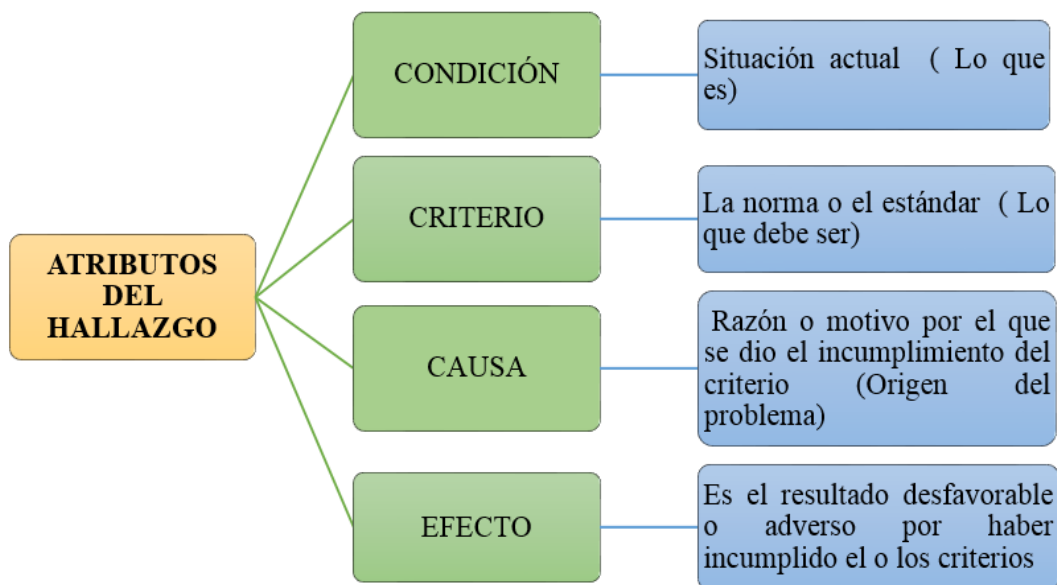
ATRIBUTOS DEL HALLAZGO

CONDICIÓN

Situación actual ( Lo que es)

CRITERIO

La norma o el estándar ( Lo que debe ser)

CAUSA

Razón o motivo por el que se dio el incumplimiento del criterio (Origen del problema)

EFECTO

Es el resultado desfavorable o adverso por haber incumplido el o los criterios